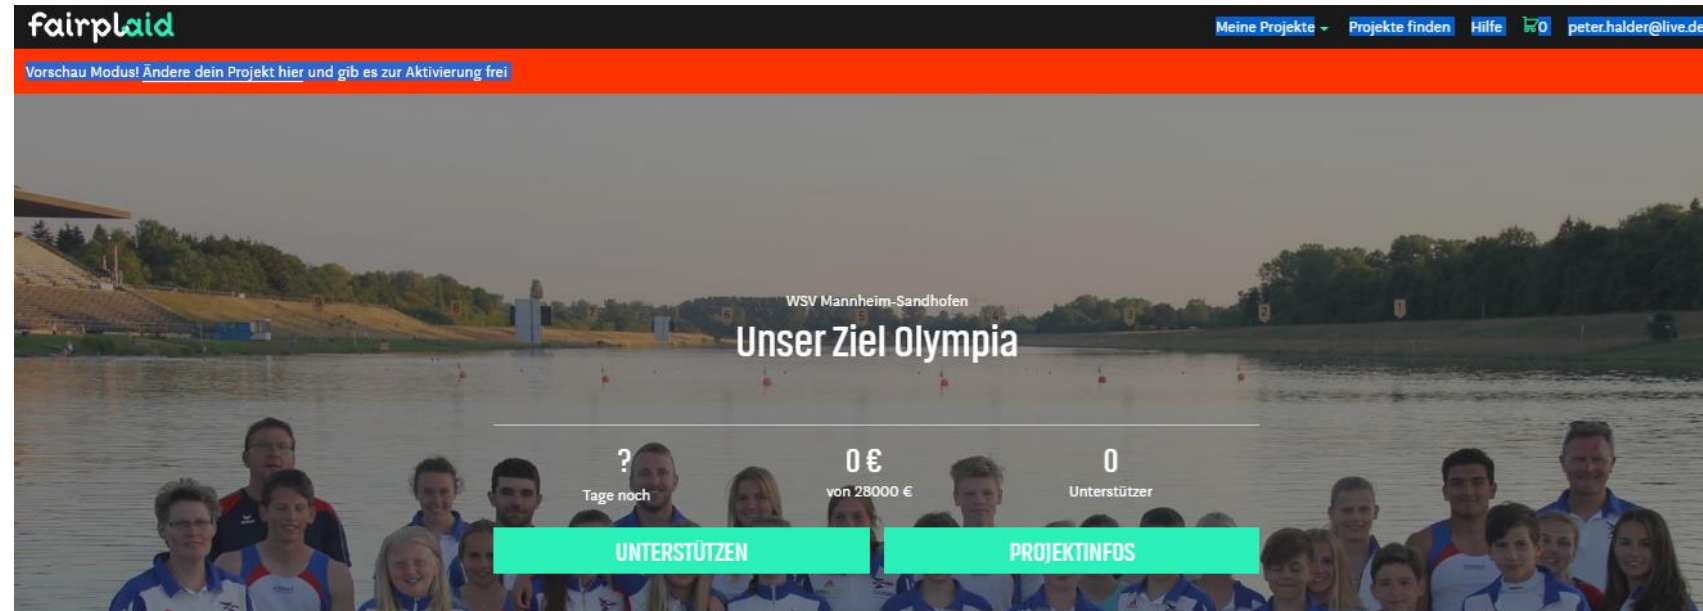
fairplaid

Meine Projekte Projekte finden Hilfe 0 peter.halder@live.de

Vorschau Modus! Ändere dein Projekt hier und gib es zur Aktivierung frei

WSV Mannheim-Sandhofen

Unser Ziel Olympia

?
Tage noch

0 €
von 28000 €

0
Unterstützer

UNTERSTÜTZEN

PROJEKTINFOS